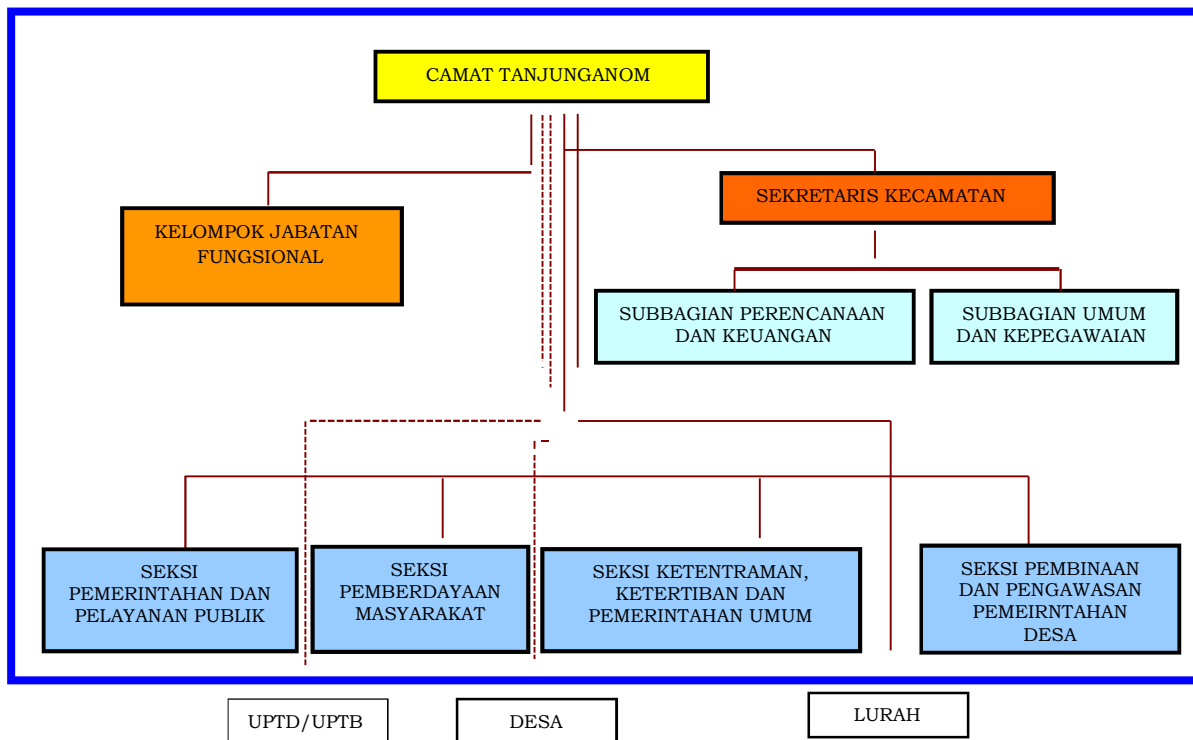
CAMAT TANJUNGANOM

KELOMPOK JABATAN FUNGSIONAL

SEKRETARIS KECAMATAN

SUBBAGIAN PERENCANAAN DAN KEUANGAN

SUBBAGIAN UMUM DAN KEPEGAWAIAN

SEKSI PEMERINTAHAN DAN PELAYANAN PUBLIK

SEKSI PEMBERDAYAAN MASYARAKAT

SEKSI KETENTRAMAN, KETERTIBAN DAN PEMERINTAHAN UMUM

SEKSI PEMBINAAN DAN PENGAWASAN PEMEIRNTAHAN DESA

UPTD/UPTB

DESA

LURAH